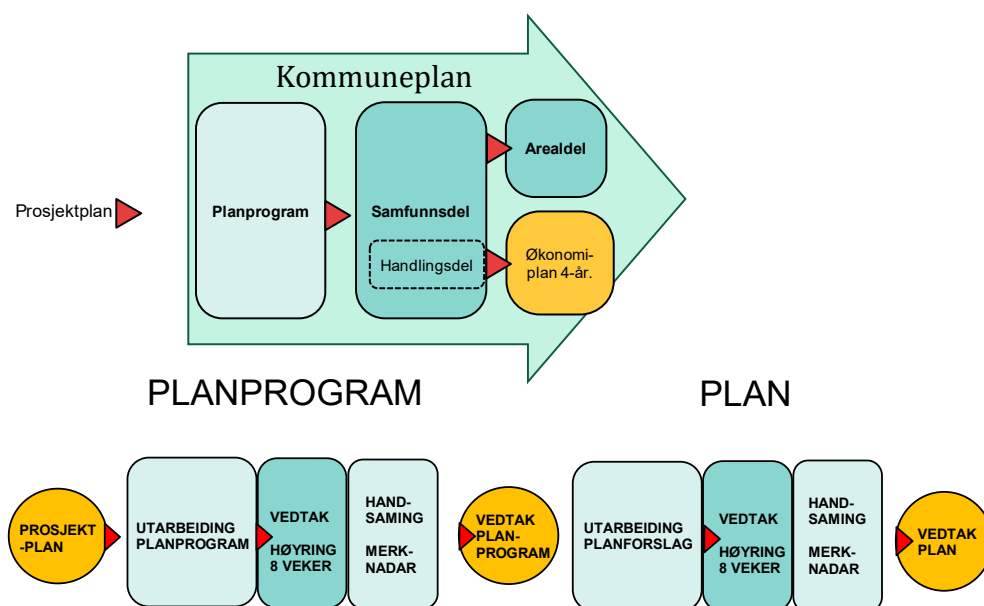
Kommuneplan

Prosjektplan

Planprogram

Samfunnsdel

Handlingsdel

Arealdel

Økonomiplan 4-år.

PLANPROGRAM

PLAN

PROSJEKT-PLAN

UTARBEIDING PLANPROGRAM

VEDTAK HØYRING 8 VEKER

HANDSAMING MERKNADAR

VEDTAK PLANPROGRAM

UTARBEIDING PLANFORSLAG

VEDTAK HØYRING 8 VEKER

HANDSAMING MERKNADAR

VEDTAK PLAN